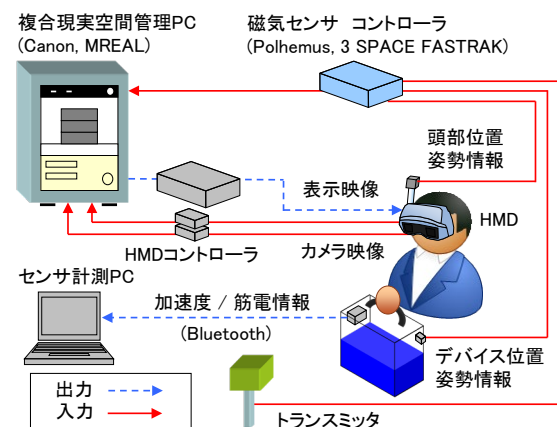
複合現実空間管理PC
(Canon, MREAL)

磁気センサ　コントローラ
(Polhemus, 3 SPACE FASTRAK)

頭部位置
姿勢情報

表示映像

HMD

HMDコントローラ

カメラ映像

センサ計測PC

加速度 / 筋電情報
(Bluetooth)

デバイス位置
姿勢情報

出力
入力

トランスミッタ